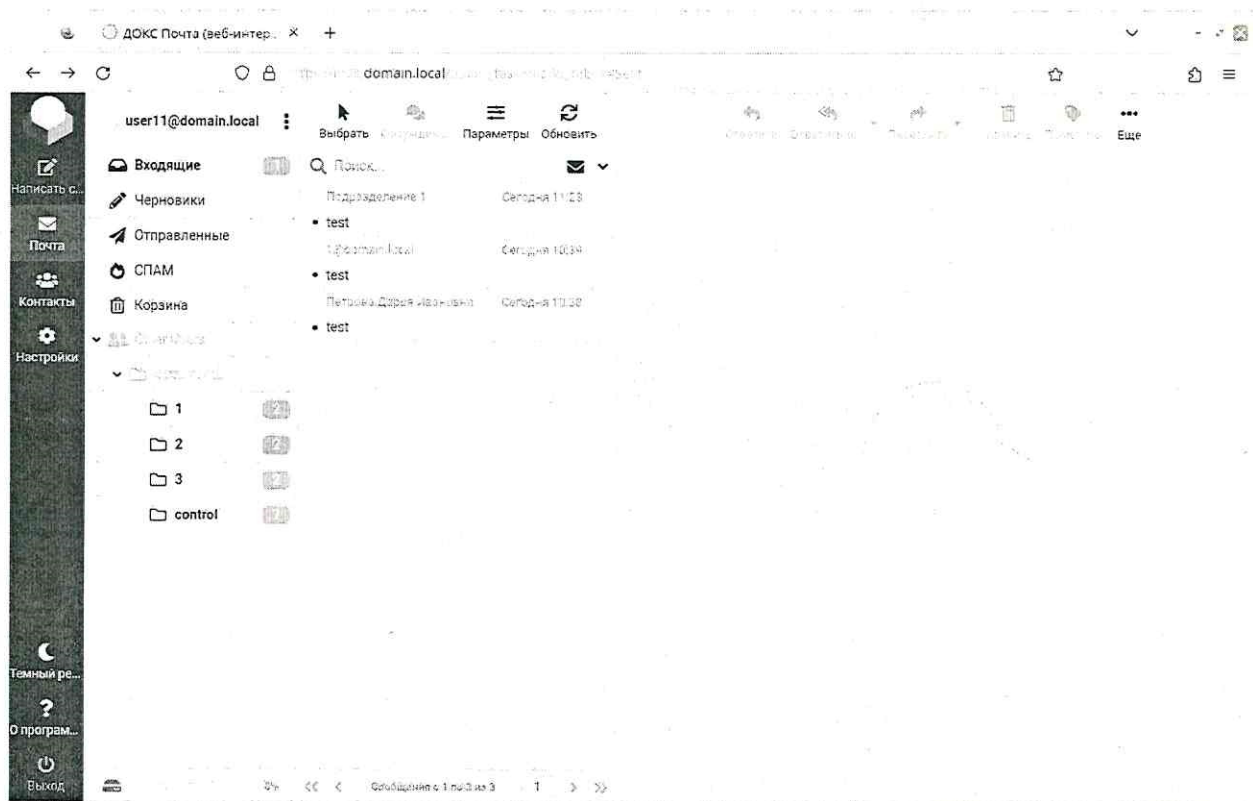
ДОКС Почта (веб-интер... ×  +

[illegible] domain.local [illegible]

Написать с...
Почта
Контакты
Настройки

user11@domain.local ⋮

Выбрать  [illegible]  Параметры  Обновить

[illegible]  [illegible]  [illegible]  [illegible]  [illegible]  Еще

Входящие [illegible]
Черновики
Отправленные
СПАМ
Корзина
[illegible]
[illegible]
1 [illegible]
2 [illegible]
3 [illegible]
control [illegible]

Поиск...

Подразделение 1  Сегодня 11:23
• test
1@domain.local  Сегодня 10:34
• test
Петрова Дарья Ивановна  Сегодня 10:30
• test

Темный ре...
О програм...
Выход

Сообщения с 1 по 3 из 3  1